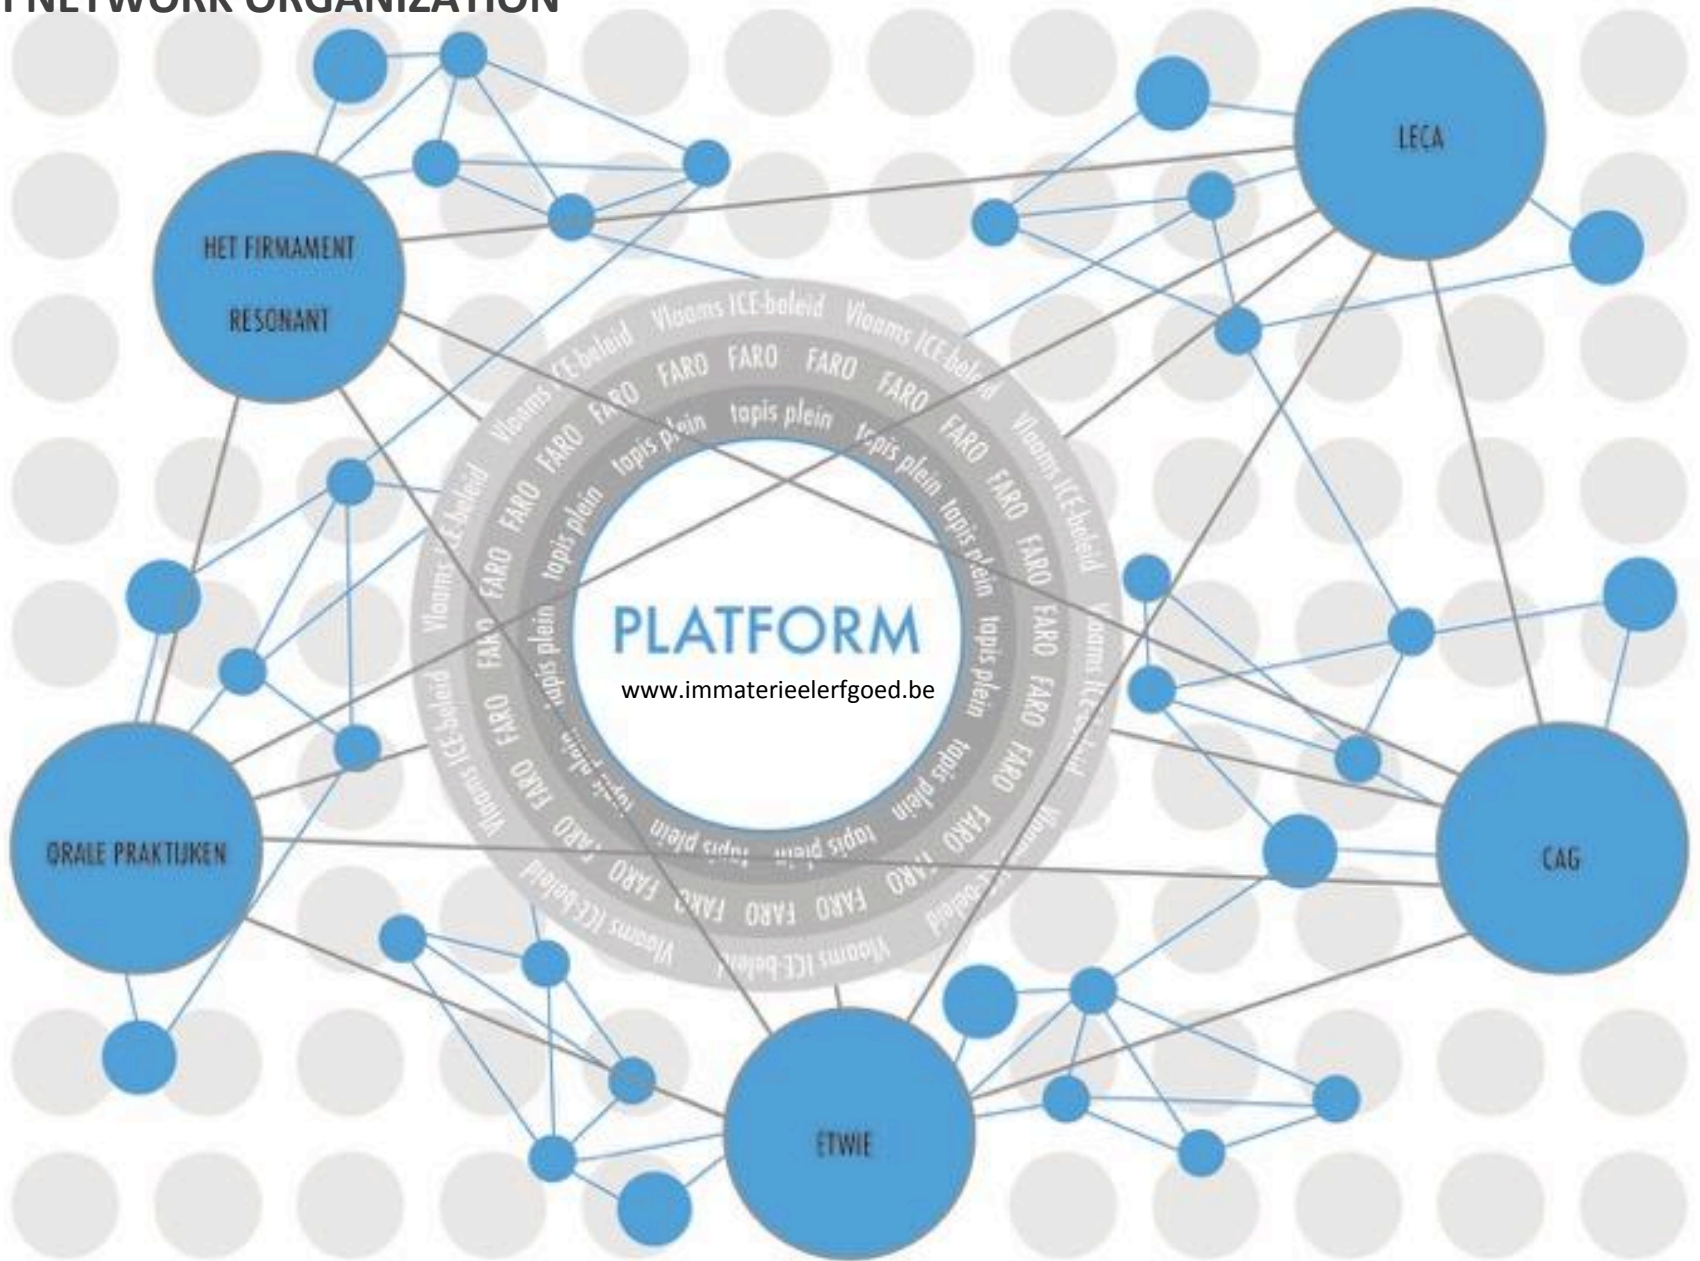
NETWORK ORGANIZATION

LECA

HET FIRMAMENT
RESONANT

Vlaams ICE-beleid Vlaams ICE-beleid Vlaams ICE-beleid Vlaams ICE-beleid Vlaams ICE-beleid Vlaams ICE-beleid Vlaams ICE-beleid Vlaams ICE-beleid

FARO FARO FARO FARO FARO FARO FARO FARO FARO FARO FARO FARO FARO FARO FARO FARO FARO FARO

topis plein topis plein topis plein topis plein topis plein topis plein topis plein topis plein topis plein topis plein

PLATFORM
www.immaterieelerfgoed.be

ORALE PRAKTIJKEN

CAG

ETWIE